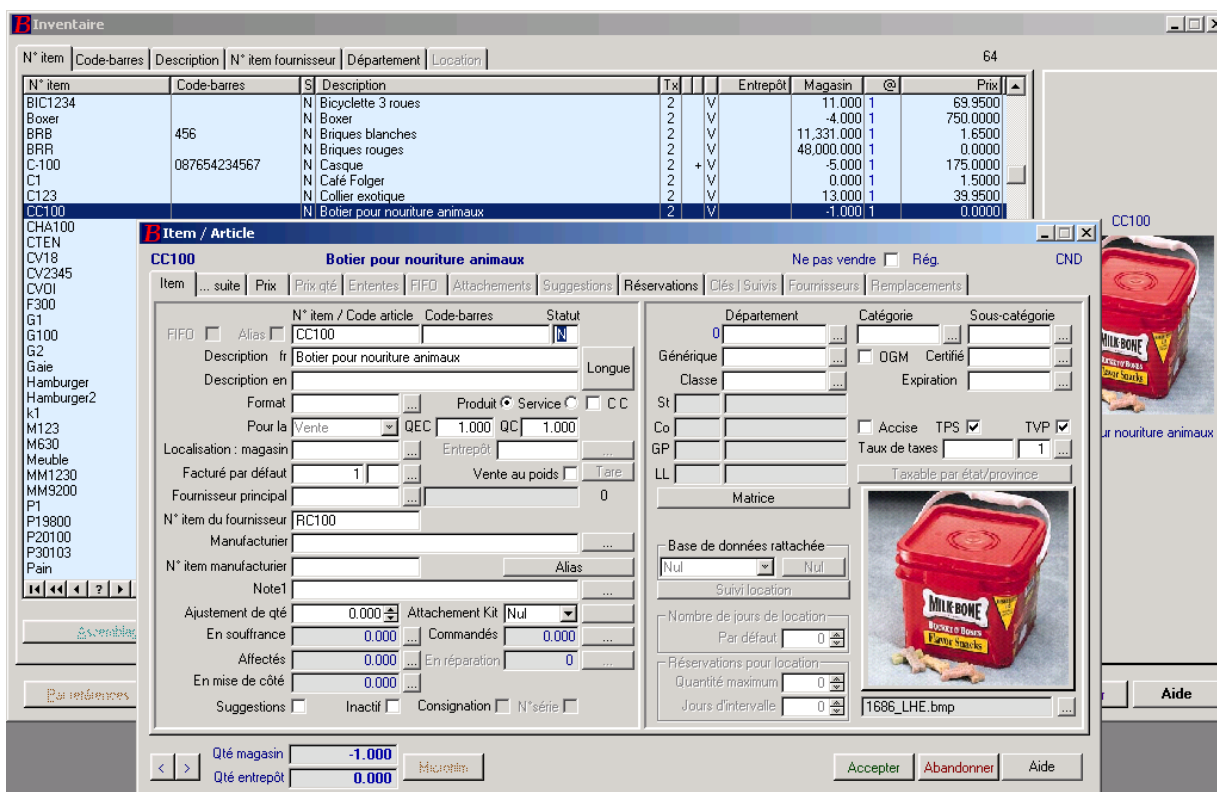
Inventaire

N° item | Code-barres | Description | N° item fournisseur | Département | Location

64

| N° item | Code-barres | S | Description | Tx | | | Entrepôt | Magasin | @ | Prix |
|---|---|---|---|---|---|---|---|---|---|---|
| BIC1234 | | N | Bicyclette 3 roues | 2 | | V | | 11.000 | 1 | 69.9500 |
| Boxer | | N | Boxer | 2 | | V | | -4.000 | 1 | 750.0000 |
| BRB | 456 | N | Briques blanches | 2 | | V | | 11,331.000 | 1 | 1.6500 |
| BRR | | N | Briques rouges | 2 | | V | | 48,000.000 | 1 | 0.0000 |
| C-100 | 087654234567 | N | Casque | 2 | + | V | | -5.000 | 1 | 175.0000 |
| C1 | | N | Café Folger | 2 | | V | | 0.000 | 1 | 1.5000 |
| C123 | | N | Collier exotique | 2 | | V | | 13.000 | 1 | 39.9500 |
| CC100 | | N | Botier pour nouriture animaux | 2 | | V | | -1.000 | 1 | 0.0000 |

CHA100
CTEN
CV18
CV2345
CVOI
F300
G1
G100
G2
Gaie
Hamburger
Hamburger2
k1
M123
M630
Meuble
MM1230
MM9200
P1
P19800
P20100
P30103
Pain

Assemblag

Paramètres

CC100

ur nouriture animaux

Aide

Item / Article

CC100 Botier pour nouriture animaux Ne pas vendre Rég. CND

Item | ... suite | Prix | Prix qté | Ententes | FIFO | Attachements | Suggestions | Réservations | Clés | Suivis | Fournisseurs | Remplacements

N° item / Code article Code-barres Statut
FIFO Alias CC100 N
Description fr Botier pour nouriture animaux
Longue
Description en
Format Produit Service C C
Pour la Vente QEC 1.000 QC 1.000
Localisation : magasin Entrepôt
Facturé par défaut 1 Vente au poids Tare
Fournisseur principal 0
N° item du fournisseur RC100
Manufacturier
N° item manufacturier Alias
Note1
Ajustement de qté 0.000 Attachement Kit Nul
En souffrance 0.000 Commandés 0.000
Affectés 0.000 En réparation 0
En mise de côté 0.000
Suggestions Inactif Consignation N°série

Département Catégorie Sous-catégorie
0
Générique OGM Certifié
Classe Expiration
St
Co
GP
LL
Accise TPS TVP
Taux de taxes 1
Taxable par état/province
Matrice
Base de données rattachée
Nul Nul
Suivi location
Nombre de jours de location
Par défaut 0
Réservations pour location
Quantité maximum 0
Jours d'intervalle 0
1686_LHE.bmp

MILK-BONE

Qté magasin -1.000
Qté entrepôt 0.000
Microfin
Accepter Abandonner Aide